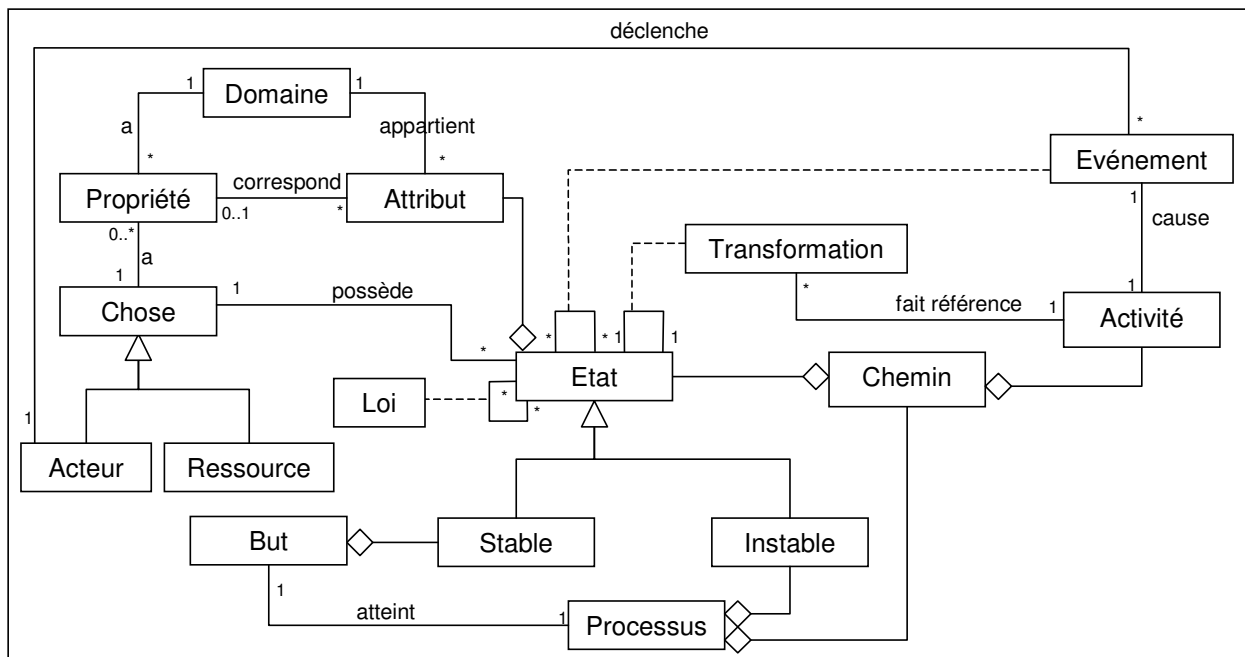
déclenche

1 Domaine 1

a appartient

\* \*

Propriété correspond Attribut

0..1 \*

0..\*

a

1

Chose 1 possède

\*

Evénement

1 cause

Transformation

\* fait référence 1

1

Activité

\* \* 1 1

Etat

Loi \* \*

Chemin

1

Acteur Ressource

But Stable Instable

1 atteint 1

Processus